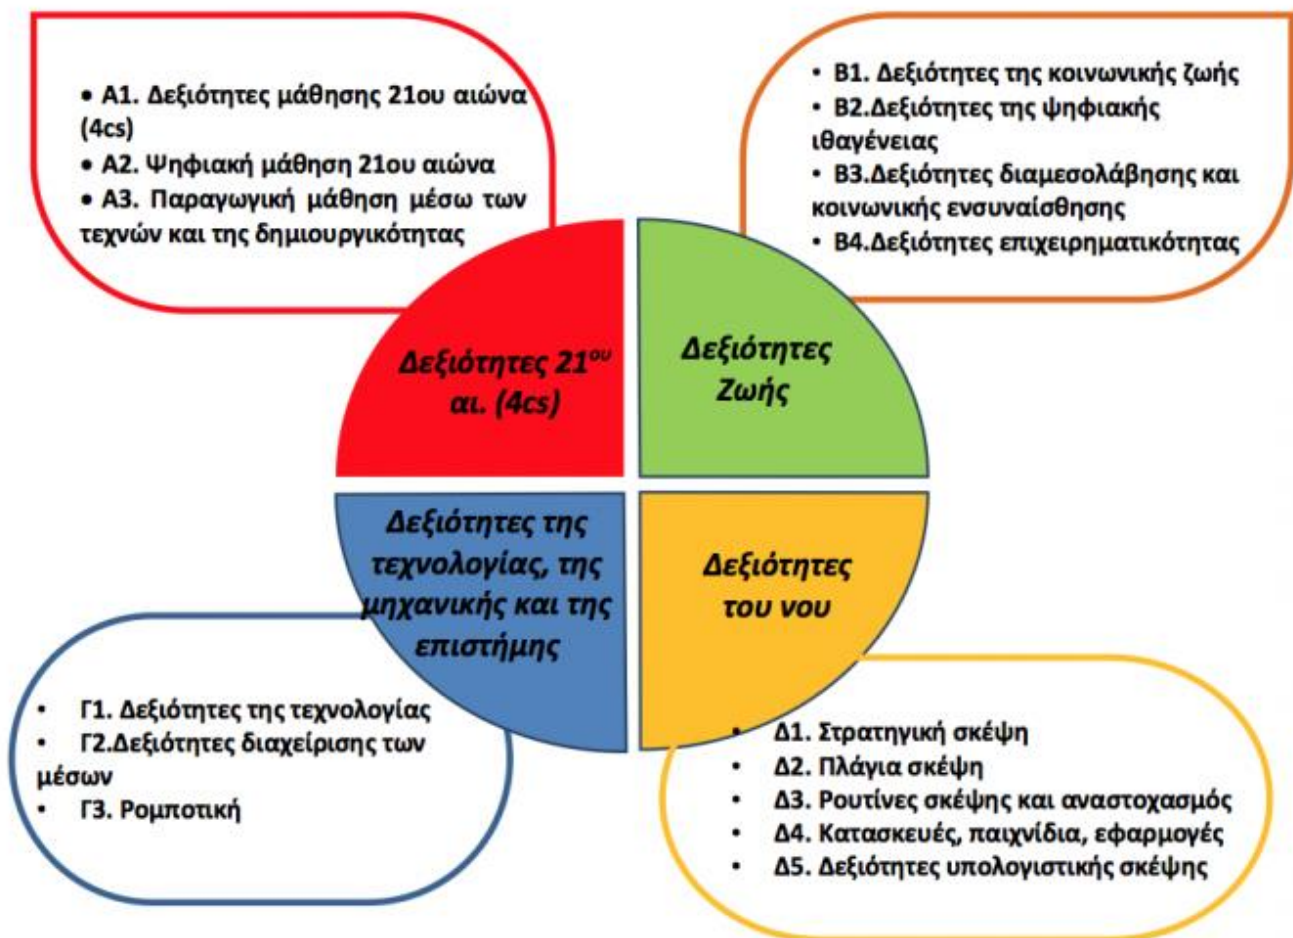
• Α1. Δεξιότητες μάθησης 21ου αιώνα (4cs)
• Α2. Ψηφιακή μάθηση 21ου αιώνα
• Α3. Παραγωγική μάθηση μέσω των τεχνών και της δημιουργικότητας

• Β1. Δεξιότητες της κοινωνικής ζωής
• Β2.Δεξιότητες της ψηφιακής ιθαγένειας
• Β3.Δεξιότητες διαμεσολάβησης και κοινωνικής ενσυναίσθησης
• Β4.Δεξιότητες επιχειρηματικότητας

Δεξιότητες $21^{ου}$ αι. (4cs)

Δεξιότητες Ζωής

Δεξιότητες της τεχνολογίας, της μηχανικής και της επιστήμης

Δεξιότητες του νου

• Γ1. Δεξιότητες της τεχνολογίας
• Γ2.Δεξιότητες διαχείρισης των μέσων
• Γ3. Ρομποτική

• Δ1. Στρατηγική σκέψη
• Δ2. Πλάγια σκέψη
• Δ3. Ρουτίνες σκέψης και αναστοχασμός
• Δ4. Κατασκευές, παιχνίδια, εφαρμογές
• Δ5. Δεξιότητες υπολογιστικής σκέψης